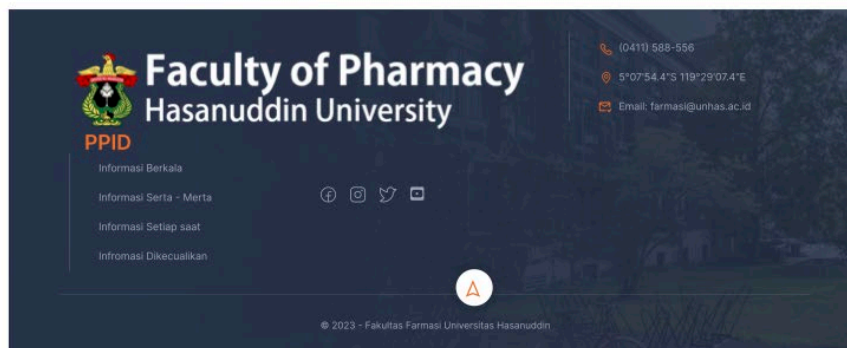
Faculty of Pharmacy
Hasanuddin University

(0411) 588-556

5°07'54.4"S 119°29'07.4"E

Email: farmasi@unhas.ac.id

PPID

Informasi Berkala

Informasi Serta - Merta

Informasi Setiap saat

Infromasi Dikecualikan

© 2023 - Fakultas Farmasi Universitas Hasanuddin